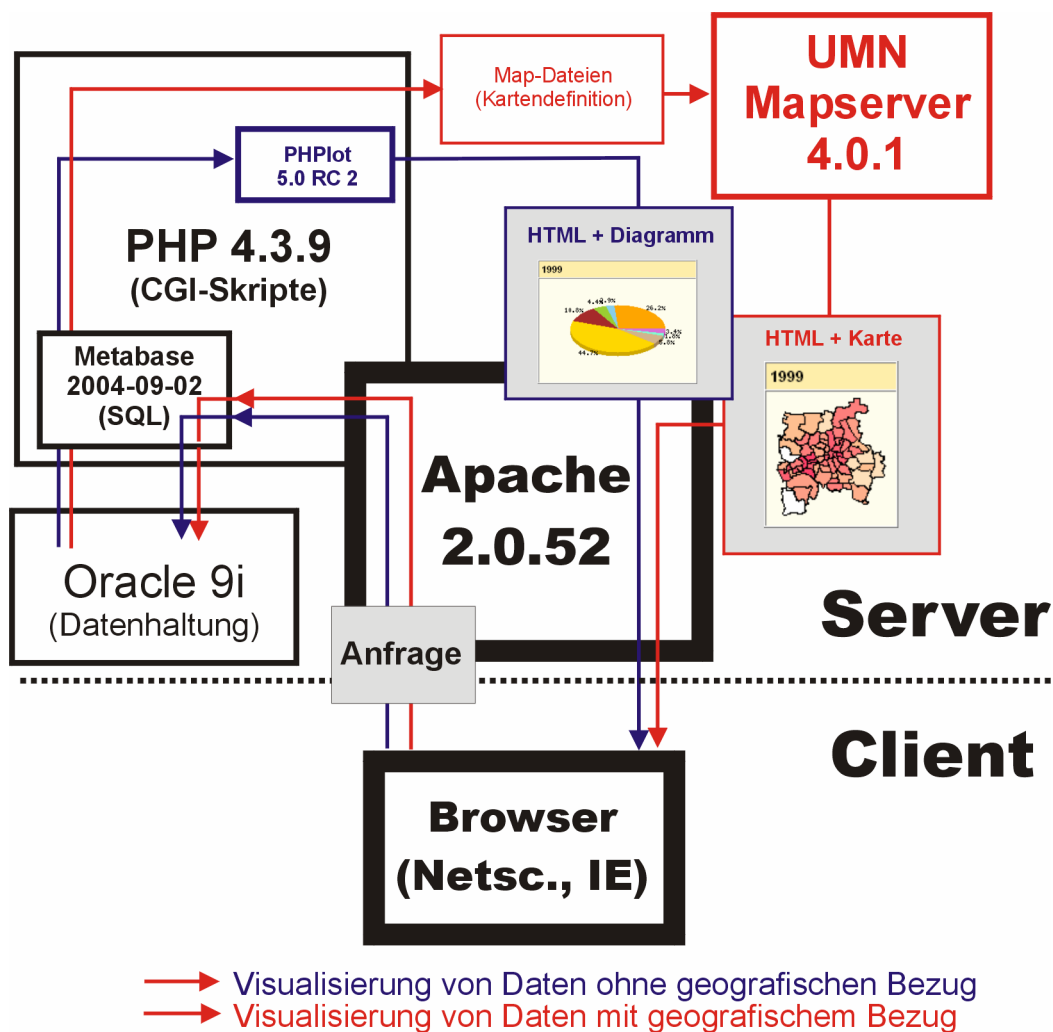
Map-Dateien
(Kartendefinition)

UMN
Mapserver
4.0.1

PHPlot
5.0 RC 2

PHP 4.3.9
(CGI-Skripte)

HTML + Diagramm

1999

26.2%
4.4%
4.9%
18.8%
44.7%

HTML + Karte

1999

Metabase
2004-09-02
(SQL)

Apache
2.0.52

Oracle 9i
(Datenhaltung)

Anfrage

Server

Client

Browser
(Netsc., IE)

Visualisierung von Daten ohne geografischen Bezug
Visualisierung von Daten mit geografischem Bezug